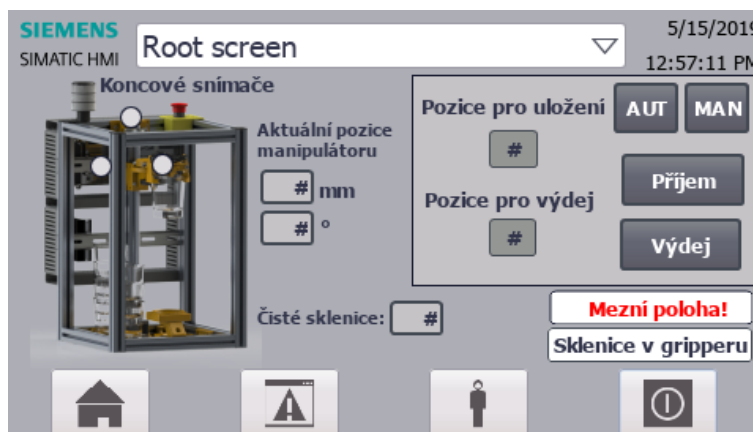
SIEMENS
SIMATIC HMI

Root screen

5/15/2019
12:57:11 PM

Koncové snímače

Aktuální pozice manipulátoru

# mm

# °

Čisté sklenice: #

Pozice pro uložení

AUT

MAN

#

Příjem

Pozice pro výdej

#

Výdej

Mezní poloha!

Sklenice v gripperu